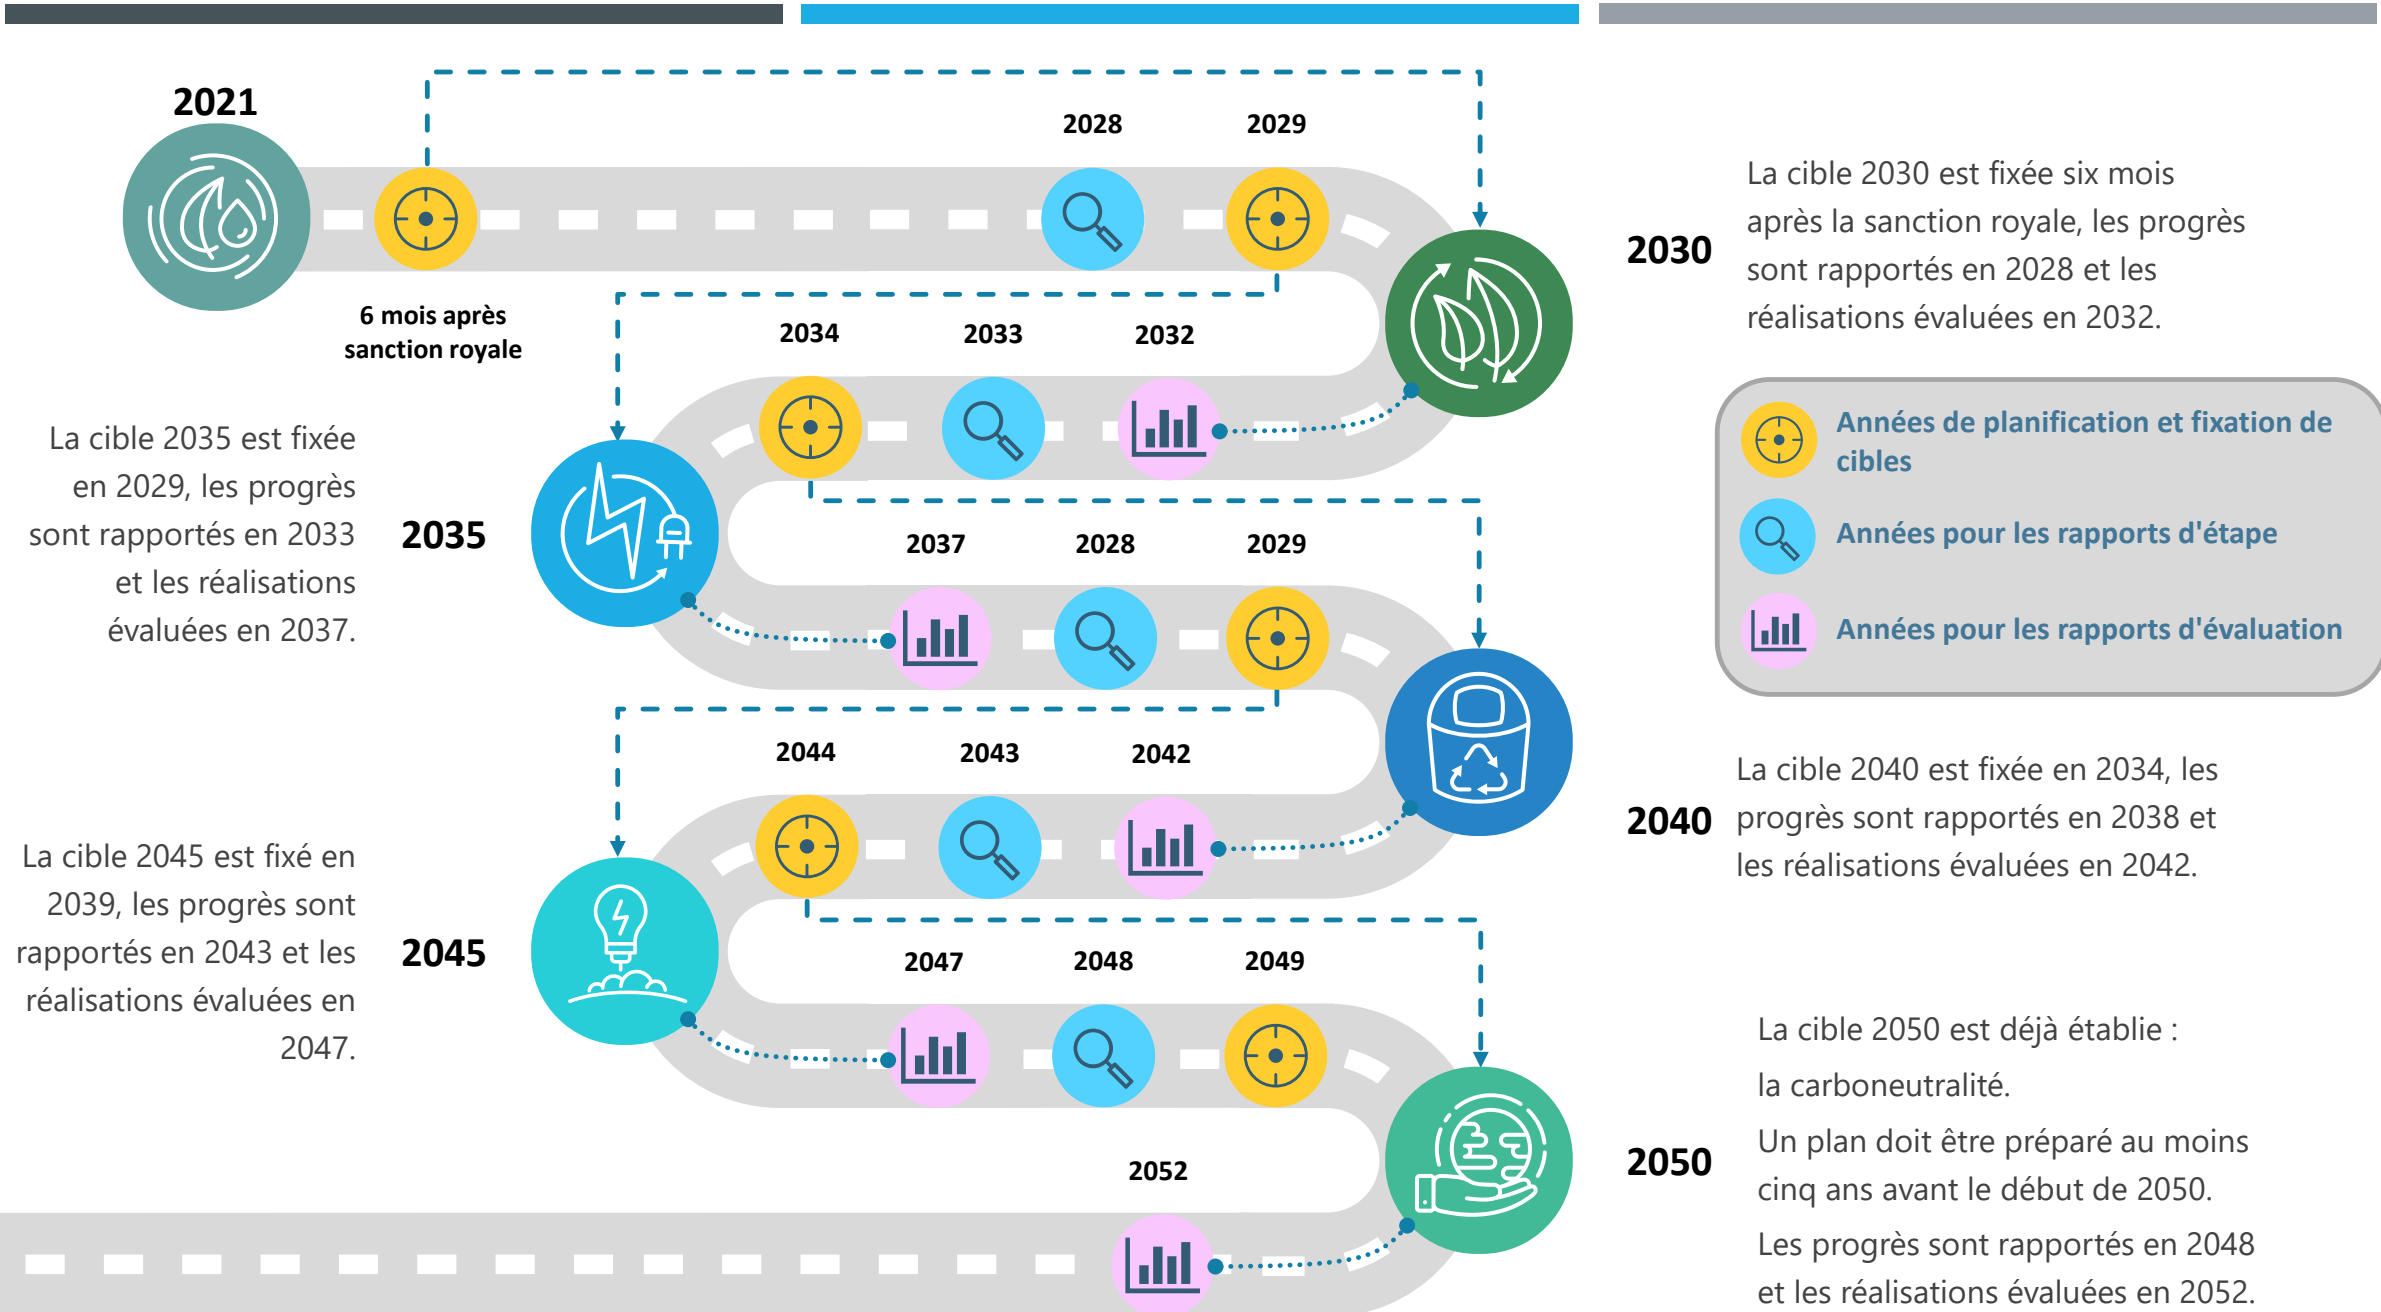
2021

6 mois après sanction royale

2028

2029

2030

La cible 2030 est fixée six mois après la sanction royale, les progrès sont rapportés en 2028 et les réalisations évaluées en 2032.

2034

2033

2032

Années de planification et fixation de cibles

Années pour les rapports d'étape

Années pour les rapports d'évaluation

La cible 2035 est fixée en 2029, les progrès sont rapportés en 2033 et les réalisations évaluées en 2037.

2035

2037

2028

2029

2044

2043

2042

La cible 2040 est fixée en 2034, les progrès sont rapportés en 2038 et les réalisations évaluées en 2042.

2040

La cible 2045 est fixé en 2039, les progrès sont rapportés en 2043 et les réalisations évaluées en 2047.

2045

2047

2048

2049

La cible 2050 est déjà établie : la carboneutralité.

2050

Un plan doit être préparé au moins cinq ans avant le début de 2050.

Les progrès sont rapportés en 2048 et les réalisations évaluées en 2052.

2052